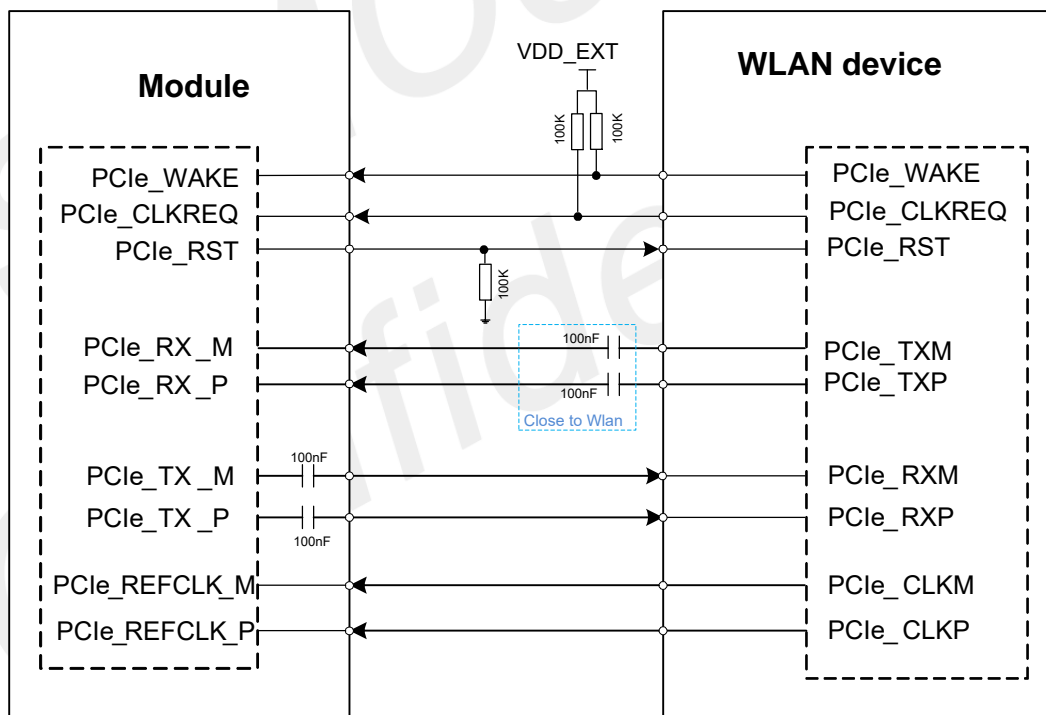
Module

VDD_EXT

WLAN device

100K

100K

PCIe_WAKE

PCIe_CLKREQ

PCIe_RST

100K

PCIe_RX _M

PCIe_RX _P

100nF

100nF

Close to Wlan

PCIe_TX _M

PCIe_TX _P

100nF

100nF

PCIe_REFCLK_M

PCIe_REFCLK_P

PCIe_WAKE

PCIe_CLKREQ

PCIe_RST

PCIe_TXM

PCIe_TXP

PCIe_RXM

PCIe_RXP

PCIe_ CLKM

PCIe_ CLKP